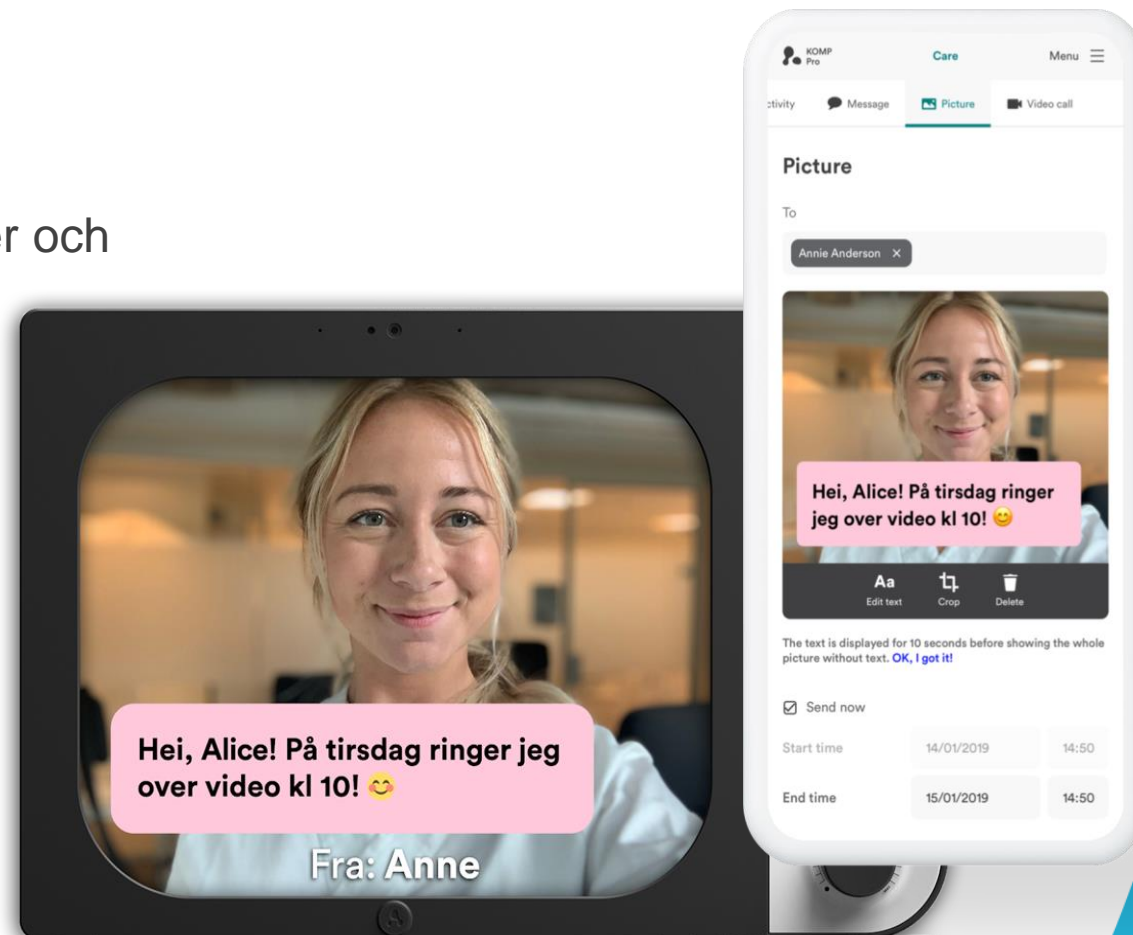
er och

Hei, Alice! På tirsdag ringer jeg over video kl 10! 😊

Fra: Anne

KOMP Pro
Care
Menu

ctivity
Message
Picture
Video call

Picture

To

Annie Anderson ×

Hei, Alice! På tirsdag ringer jeg over video kl 10! 😊

Aa Edit text
Crop
Delete

The text is displayed for 10 seconds before showing the whole picture without text. OK, I got it!

Send now

| Start time | 14/01/2019 | 14:50 |
|---|---|---|
| End time | 15/01/2019 | 14:50 |